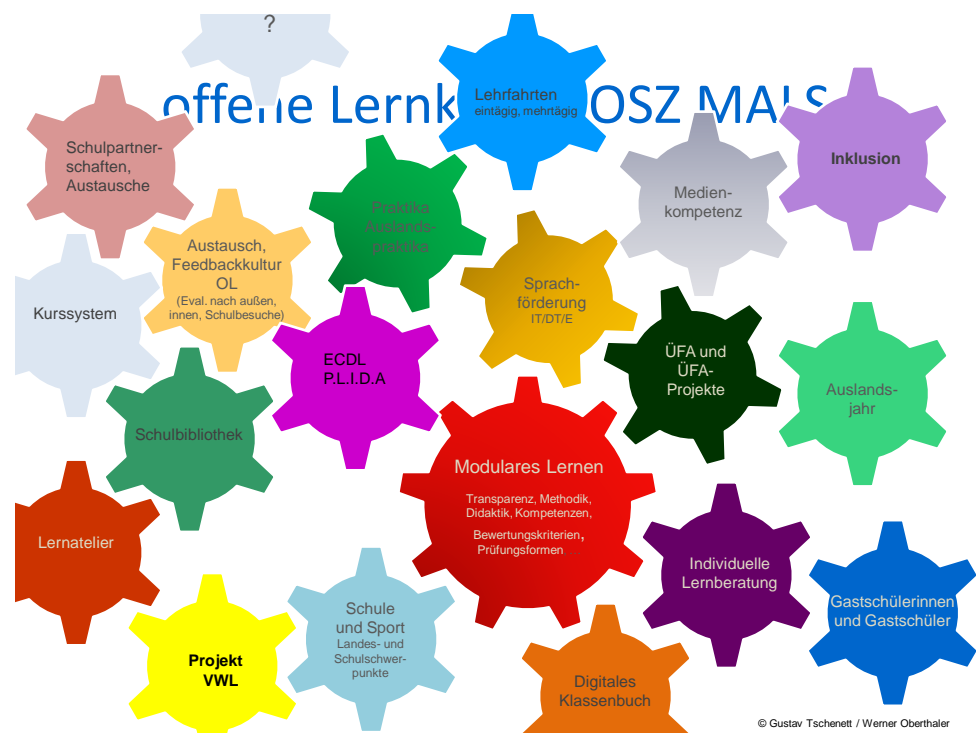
?

offene Lernk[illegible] OSZ MALS

Lehrfahrten
eintägig, mehrtägig

Schulpartnerschaften, Austausche

Inklusion

Medienkompetenz

Praktika Auslandspraktika

Austausch, Feedbackkultur OL
(Eval. nach außen, innen, Schulbesuche)

Kurssystem

Sprachförderung
IT/DT/E

ECDL
P.L.I.D.A

ÜFA und ÜFA-Projekte

Auslandsjahr

Schulbibliothek

Modulares Lernen
Transparenz, Methodik, Didaktik, Kompetenzen, Bewertungskriterien, Prüfungsformen

Lernatelier

Individuelle Lernberatung

Gastschülerinnen und Gastschüler

Schule und Sport
Landes- und Schulschwerpunkte

Projekt VWL

Digitales Klassenbuch

© Gustav Tschenett / Werner Oberthaler